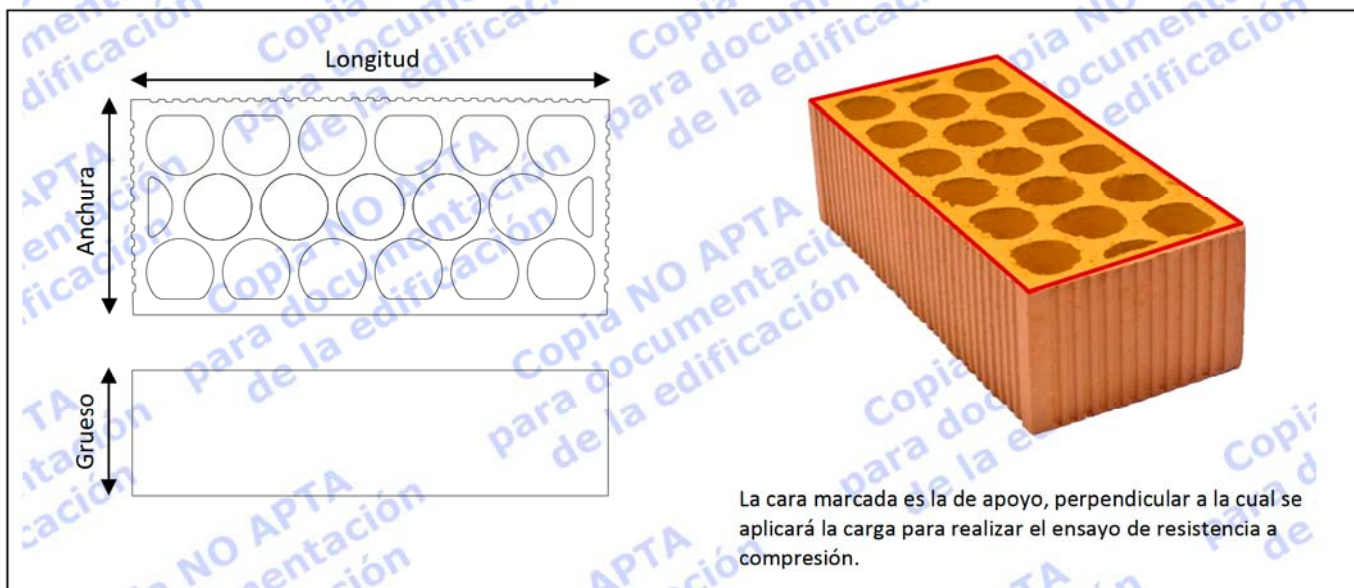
Longitud

Anchura

Grueso

La cara marcada es la de apoyo, perpendicular a la cual se aplicará la carga para realizar el ensayo de resistencia a compresión.

Copia NO APTA para documentación de la edificación